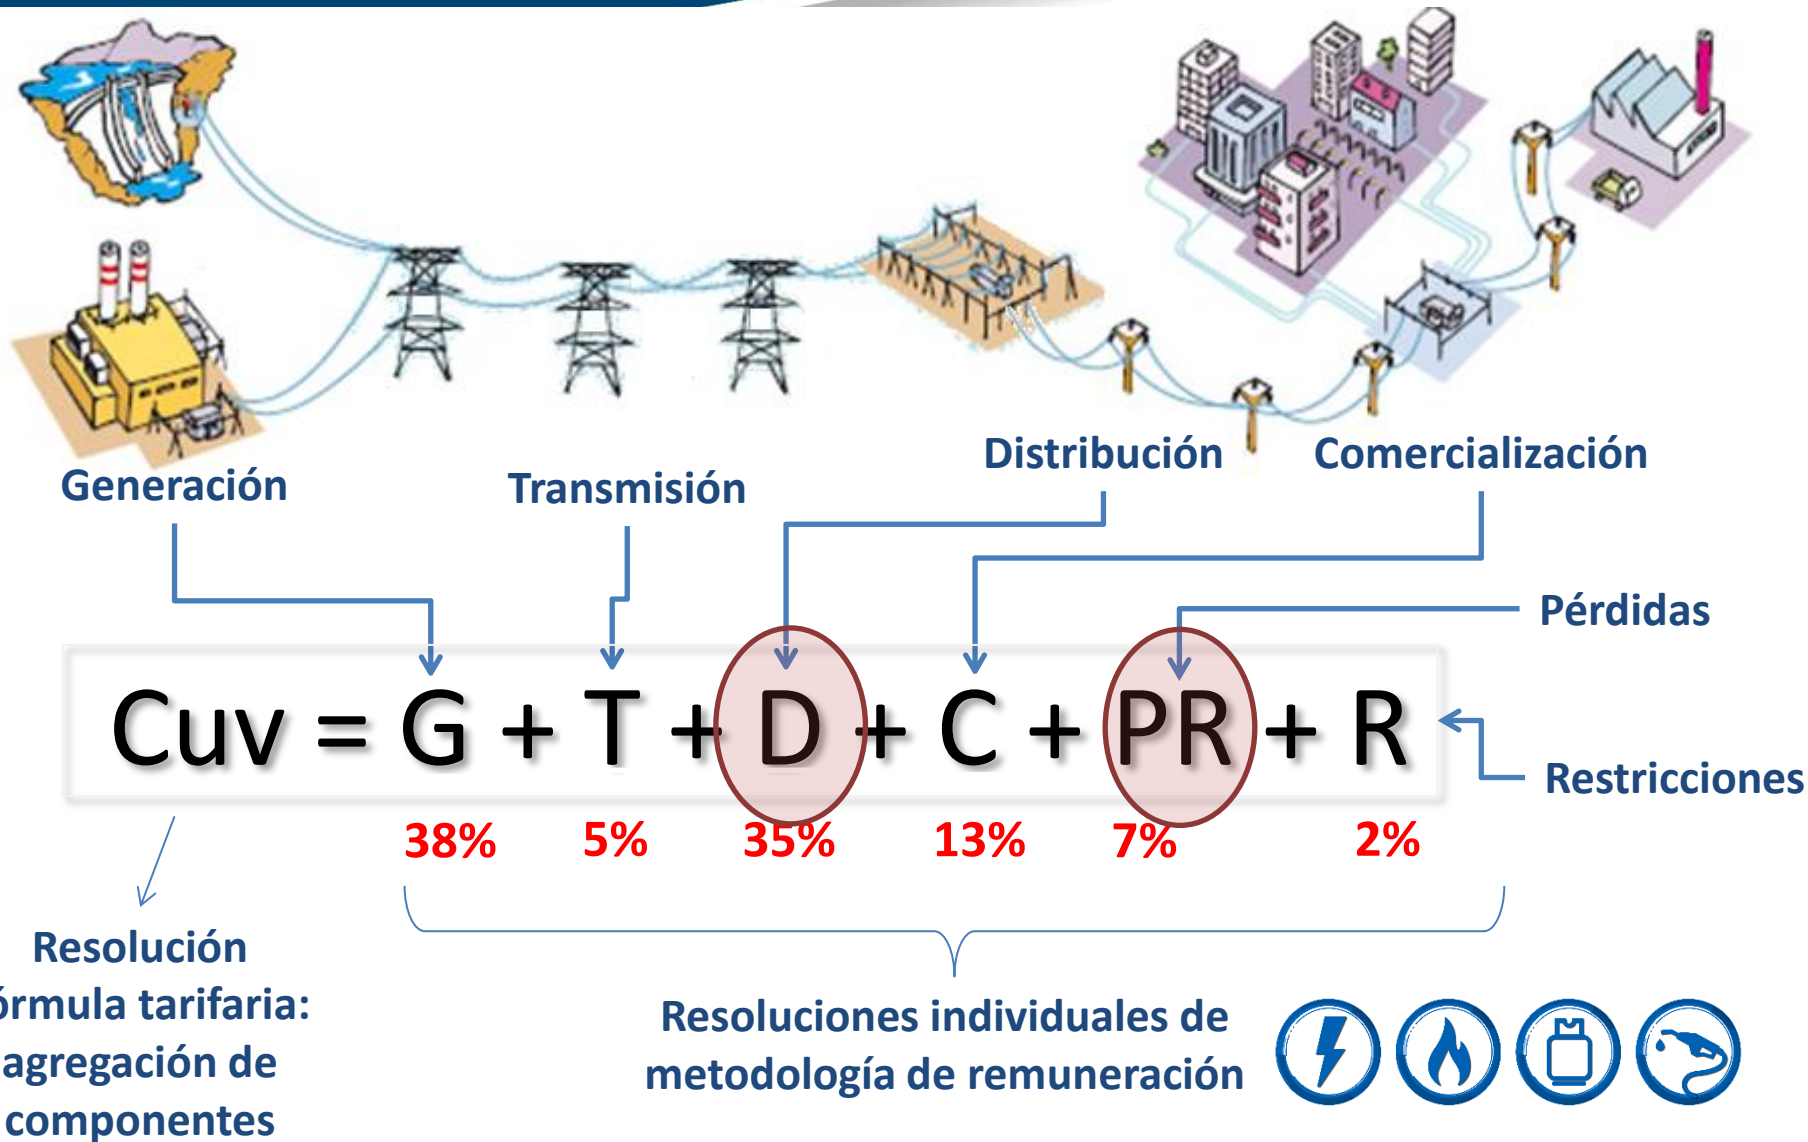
Generación

Transmisión

Distribución

Comercialización

Pérdidas

$Cuv = G + T + D + C + PR + R$

Restricciones

38%

5%

35%

13%

7%

2%

Resolución
órmula tarifaria:
agregación de
componentes

Resoluciones individuales de
metodología de remuneración